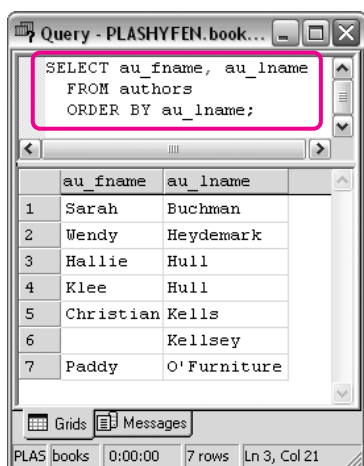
Query - PLASHYFEN.book...

SELECT au_fname, au_lname
FROM authors
ORDER BY au_lname;

| | au_fname | au_lname |
|---|---|---|
| 1 | Sarah | Buchman |
| 2 | Wendy | Heydemark |
| 3 | Hallie | Hull |
| 4 | Klee | Hull |
| 5 | Christian | Kells |
| 6 | | Kellsey |
| 7 | Paddy | O'Furniture |

Grids Messages

PLAS | books | 0:00:00 | 7 rows | Ln 3, Col 21